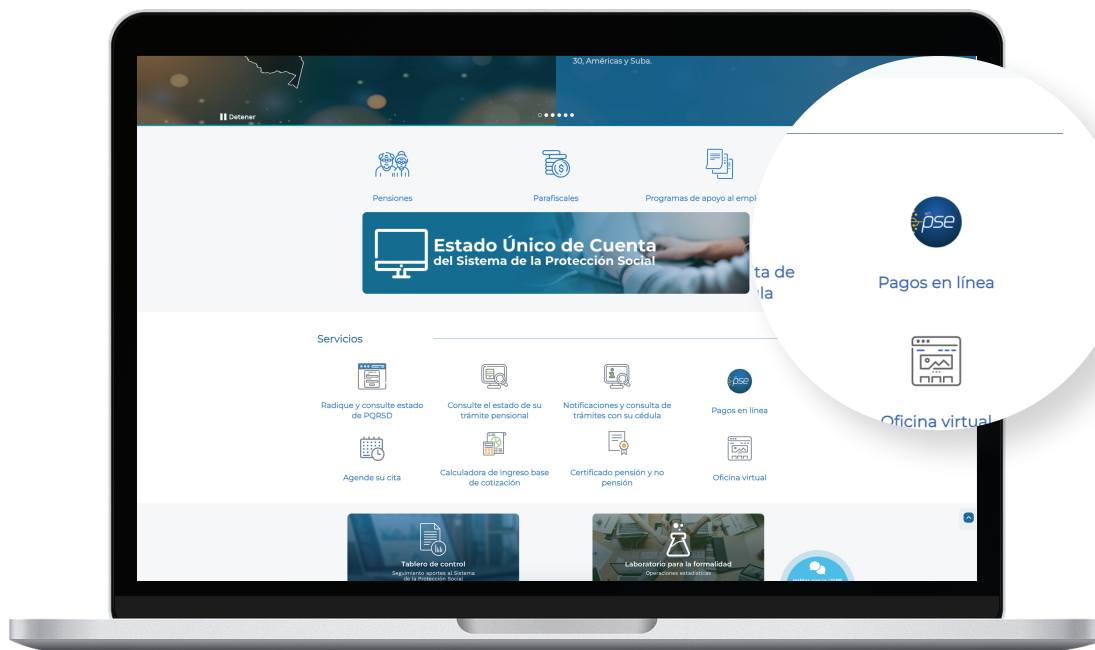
30, Américas y Suba.

Detener

Pensiones

Parafiscales

Programas de apoyo al empl

Estado Único de Cuenta
del Sistema de la Protección Social

ta de
la

pse

Pagos en línea

Oficina virtual

Servicios

Radique y consulte estado de PQRSD

Consulte el estado de su trámite pensional

Notificaciones y consulta de trámites con su cédula

pse

Pagos en línea

Agende su cita

Calculadora de ingreso base de cotización

Certificado pensión y no pensión

Oficina virtual

Tablero de control
Seguimiento aportes al Sistema de la Protección Social

Laboratorio para la formalidad
Operaciones estadísticas